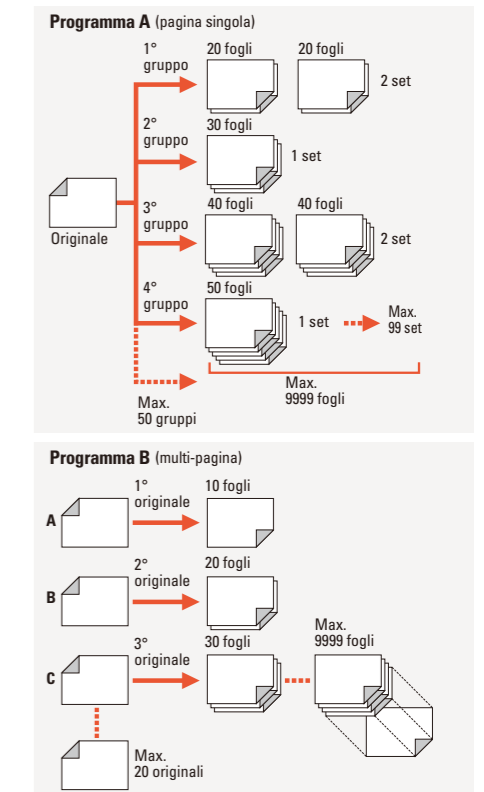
**Programma A** (pagina singola)

Originale

1° gruppo

20 fogli

20 fogli

2 set

2° gruppo

30 fogli

1 set

3° gruppo

40 fogli

40 fogli

2 set

4° gruppo

50 fogli

1 set

Max. 99 set

Max. 9999 fogli

Max. 50 gruppi

**Programma B** (multi-pagina)

A

1° originale

10 fogli

B

2° originale

20 fogli

C

3° originale

30 fogli

Max. 9999 fogli

Max. 20 originali